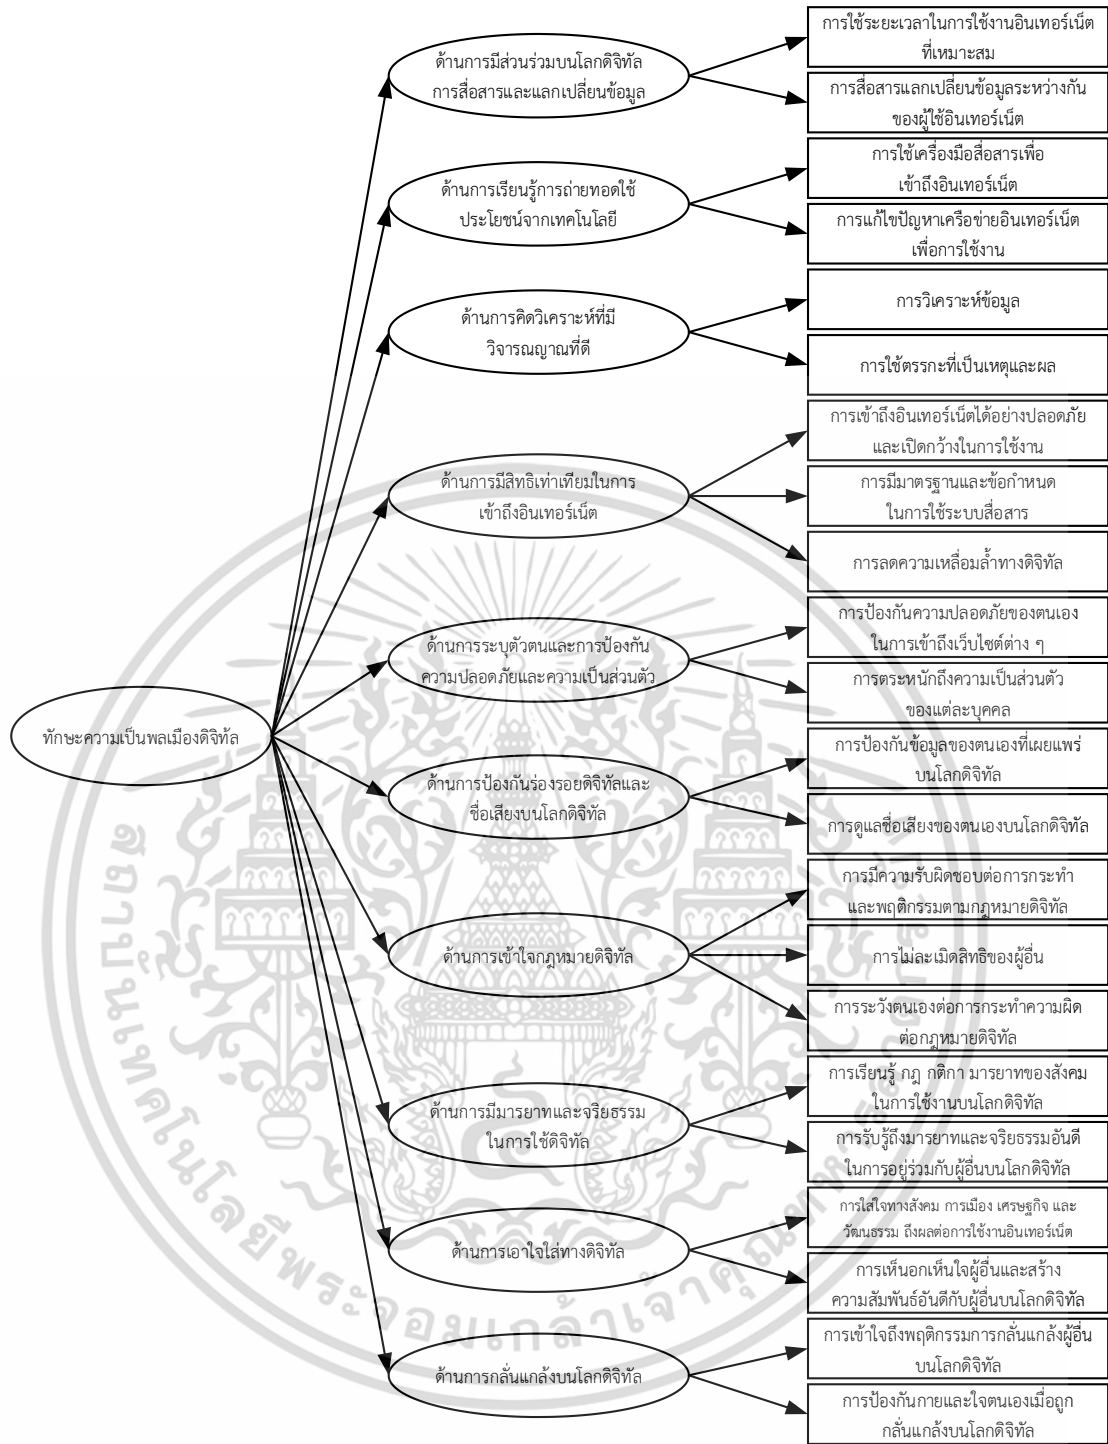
ทักษะความเป็นพลเมืองดิจิทัล

ด้านการมีส่วนร่วมบนโลกดิจิทัล การสื่อสารและแลกเปลี่ยนข้อมูล

การใช้ระยะเวลาในการใช้งานอินเทอร์เน็ตที่เหมาะสม

การสื่อสารแลกเปลี่ยนข้อมูลระหว่างกันของผู้ใช้อินเทอร์เน็ต

ด้านการเรียนรู้การถ่ายทอดใช้ประโยชน์จากเทคโนโลยี

การใช้เครื่องมือสื่อสารเพื่อเข้าถึงอินเทอร์เน็ต

การแก้ไขปัญหาเครือข่ายอินเทอร์เน็ตเพื่อการใช้งาน

ด้านการคิดวิเคราะห์ที่มีวิจารณญาณที่ดี

การวิเคราะห์ข้อมูล

การใช้ตรรกะที่เป็นเหตุและผล

ด้านการมีสิทธิเท่าเทียมในการเข้าถึงอินเทอร์เน็ต

การเข้าถึงอินเทอร์เน็ตได้อย่างปลอดภัยและเปิดกว้างในการใช้งาน

การมีมาตรฐานและข้อกำหนดในการใช้ระบบสื่อสาร

การลดความเหลื่อมล้ำทางดิจิทัล

ด้านการระบุตัวตนและการป้องกันความปลอดภัยและความเป็นส่วนตัว

การป้องกันความปลอดภัยของตนเองในการเข้าถึงเว็บไซต์ต่าง ๆ

การตระหนักถึงความเป็นส่วนตัวของแต่ละบุคคล

ด้านการป้องกันร่องรอยดิจิทัลและชื่อเสียงบนโลกดิจิทัล

การป้องกันข้อมูลของตนเองที่เผยแพร่บนโลกดิจิทัล

การดูแลชื่อเสียงของตนเองบนโลกดิจิทัล

ด้านการเข้าใจกฎหมายดิจิทัล

การมีความรับผิดชอบต่อการกระทำและพฤติกรรมตามกฎหมายดิจิทัล

การไม่ละเมิดสิทธิของผู้อื่น

การระวังตนเองต่อการกระทำความผิดต่อกฎหมายดิจิทัล

ด้านการมีมารยาทและจริยธรรมในการใช้ดิจิทัล

การเรียนรู้ กฎ กติกา มารยาทของสังคมในการใช้งานบนโลกดิจิทัล

การรับรู้ถึงมารยาทและจริยธรรมอันดีในการอยู่ร่วมกับผู้อื่นบนโลกดิจิทัล

ด้านการเอาใจใส่ทางดิจิทัล

การใส่ใจทางสังคม การเมือง เศรษฐกิจ และวัฒนธรรม ถึงผลต่อการใช้งานอินเทอร์เน็ต

การเห็นอกเห็นใจผู้อื่นและสร้างความสัมพันธ์อันดีกับผู้อื่นบนโลกดิจิทัล

ด้านการกลั่นแกล้งบนโลกดิจิทัล

การเข้าใจถึงพฤติกรรมการกลั่นแกล้งผู้อื่นบนโลกดิจิทัล

การป้องกันกายและใจตนเองเมื่อถูกกลั่นแกล้งบนโลกดิจิทัล